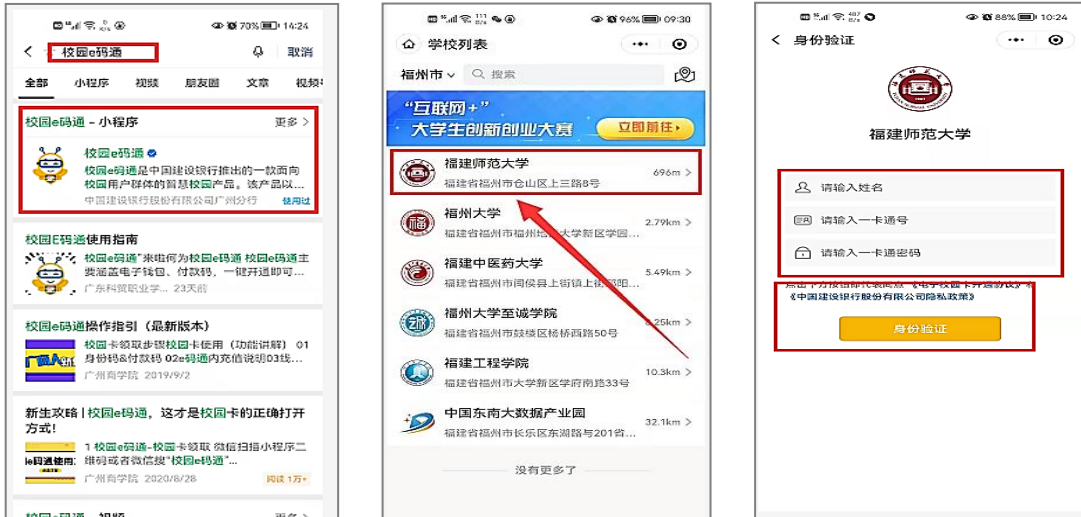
70% 14:24

校园e码通

取消

全部 小程序 视频 朋友圈 文章 视频号

校园e码通 - 小程序

更多 >

校园e码通

校园e码通是中国建设银行推出的一款面向校园用户群体的智慧校园产品。该产品以...

中国建设银行股份有限公司广州分行

使用过

校园E码通使用指南

校园e码通"来啦何为校园e码通 校园e码通主要涵盖电子钱包、付款码，一键开通即可...

广东科贸职业学... 23天前

校园e码通操作指引（最新版本）

校园卡领取步骤校园e码通使用（功能讲解） 01身份码&付款码 02e码通内充值说明03线...

广州商学院 2019/9/2

新生攻略 | 校园e码通，这才是校园卡的正确打开方式！

1 校园e码通-校园卡领取 微信扫描小程序二维码或者微信搜"校园e码通"...

e码通使用

广州商学院 2020/8/28

阅读 1万+

校园e码通 - 视频

更多 >

96% 09:30

学校列表

福州市

搜索

"互联网+"

大学生创新创业大赛

立即前往

福建师范大学

福建省福州市仓山区上三路8号

696m >

福州大学

福建省福州市福州地区大学新区学园...

2.79km >

福建中医药大学

福建省福州市闽侯县上街镇上街邱阳...

5.49km >

福州大学至诚学院

福建省福州市鼓楼区杨桥西路50号

6.25km >

福建工程学院

福建省福州市大学新区学府南路33号

10.3km >

中国东南大数据产业园

福建省福州市长乐区东湖路与201省...

32.1km >

没有更多了

88% 10:24

身份验证

福建师范大学

请输入姓名

请输入一卡通号

请输入一卡通密码

点击下方按钮即代表同意《电子校园卡开通协议》和《中国建设银行股份有限公司隐私政策》

身份验证